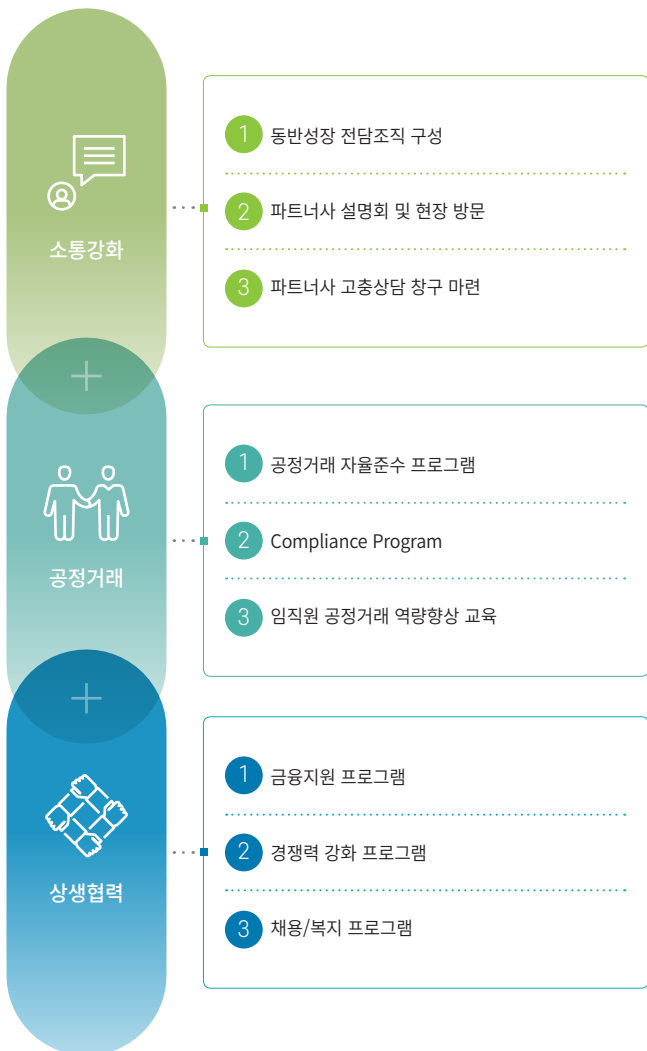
소통강화

1 동반성장 전담조직 구성

2 파트너사 설명회 및 현장 방문

3 파트너사 고충상담 창구 마련

+

공정거래

1 공정거래 자율준수 프로그램

2 Compliance Program

3 임직원 공정거래 역량향상 교육

+

상생협력

1 금융지원 프로그램

2 경쟁력 강화 프로그램

3 채용/복지 프로그램